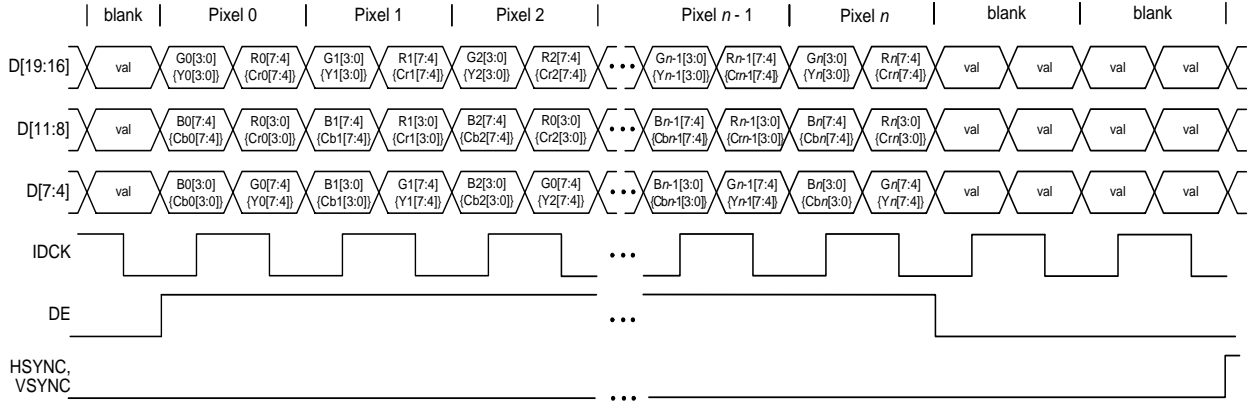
| blank | Pixel 0 | Pixel 1 | Pixel 2 | Pixel $n$ - 1 | Pixel $n$ | blank | blank |

D[19:16] val G0[3:0] {Y0[3:0]} R0[7:4] {Cr0[7:4]} G1[3:0] {Y1[3:0]} R1[7:4] {Cr1[7:4]} G2[3:0] {Y2[3:0]} R2[7:4] {Cr2[7:4]} ••• G$n$-1[3:0] {Y$n$-1[3:0]} R$n$-1[7:4] {Cr$n$-1[7:4]} G$n$[3:0] {Y$n$[3:0]} R$n$[7:4] {Cr$n$[7:4]} val val val val

D[11:8] val B0[7:4] {Cb0[7:4]} R0[3:0] {Cr0[3:0]} B1[7:4] {Cb1[7:4]} R1[3:0] {Cr1[3:0]} B2[7:4] {Cb2[7:4]} R0[3:0] {Cr2[3:0]} ••• B$n$-1[7:4] {Cb$n$-1[7:4]} R$n$-1[3:0] {Cr$n$-1[3:0]} B$n$[7:4] {Cb$n$[7:4]} R$n$[3:0] {Cr$n$[3:0]} val val val val

D[7:4] val B0[3:0] {Cb0[3:0]} G0[7:4] {Y0[7:4]} B1[3:0] {Cb1[3:0]} G1[7:4] {Y1[7:4]} B2[3:0] {Cb2[3:0]} G0[7:4] {Y2[7:4]} ••• B$n$-1[3:0] {Cb$n$-1[3:0]} G$n$-1[7:4] {Y$n$-1[7:4]} B$n$[3:0] {Cb$n$[3:0} G$n$[7:4] {Y$n$[7:4]} val val val val

IDCK •••

DE •••

HSYNC, VSYNC •••